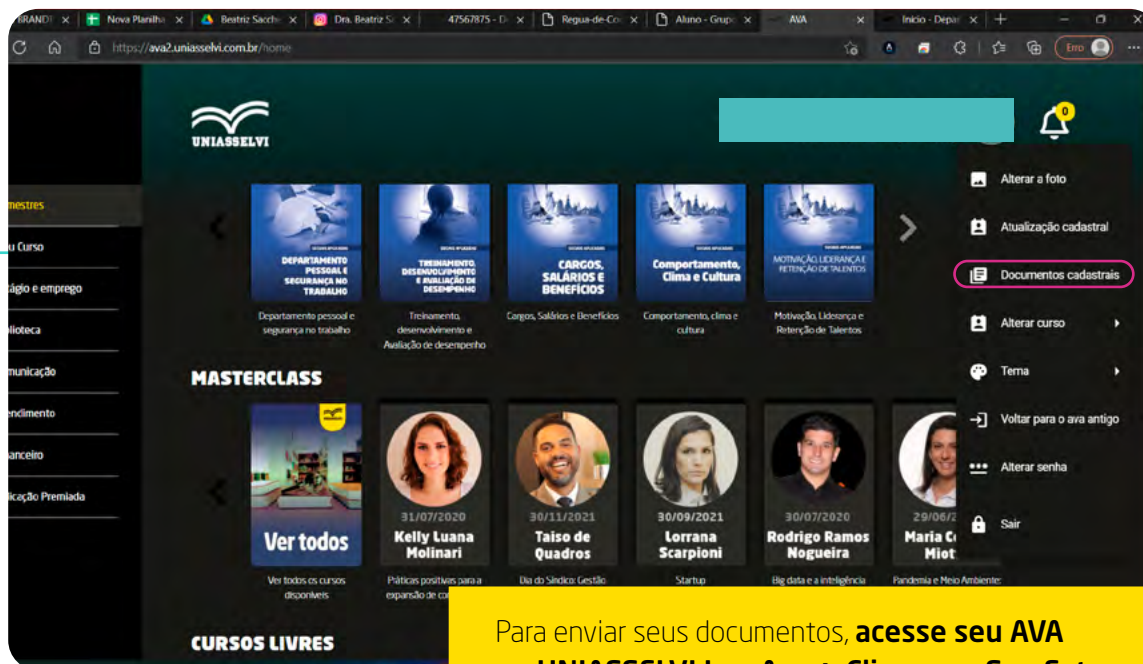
BRANDI × Nova Planilha × Beatriz Sacch × Dra. Beatriz S × 47567875 - D × Regua-de-Co × Aluno - Grup × AVA × Início - Depar × +

https://ava2.uniasselvi.com.br/home

Erro

UNIASSELVI

0

mestres
u Curso
ágio e emprego
lioteca
municação
endimento
anceiro
licação Premiada

DEPARTAMENTO PESSOAL E SEGURANÇA NO TRABALHO
Departamento pessoal e segurança no trabalho

TREINAMENTO, DESENVOLVIMENTO E AVALIAÇÃO DE DESEMPENHO
Treinamento, desenvolvimento e Avaliação de desempenho

CARGOS, SALÁRIOS E BENEFÍCIOS
Cargos, Salários e Benefícios

Comportamento, Clima e Cultura
Comportamento, clima e cultura

MOTIVAÇÃO, LIDERANÇA E RETENÇÃO DE TALENTOS
Motivação, Liderança e Retenção de Talentos

Alterar a foto
Atualização cadastral
Documentos cadastrais
Alterar curso
Tema
Voltar para o ava antigo
Alterar senha
Sair

MASTERCLASS

Ver todos
Ver todos os cursos disponíveis

31/07/2020
Kelly Luana Molinari
Páticas positivas para a expansão de co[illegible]

30/11/2021
Taiso de Quadros
Dia do Síndico: Gestão

30/09/2021
Lorrana Scarpioni
Startup

30/07/2020
Rodrigo Ramos Nogueira
Big data e a inteligência

29/06/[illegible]
Maria C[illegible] Miot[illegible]
Pandemia e Meio Ambiente:

CURSOS LIVRES

Para enviar seus documentos, acesse seu AVA